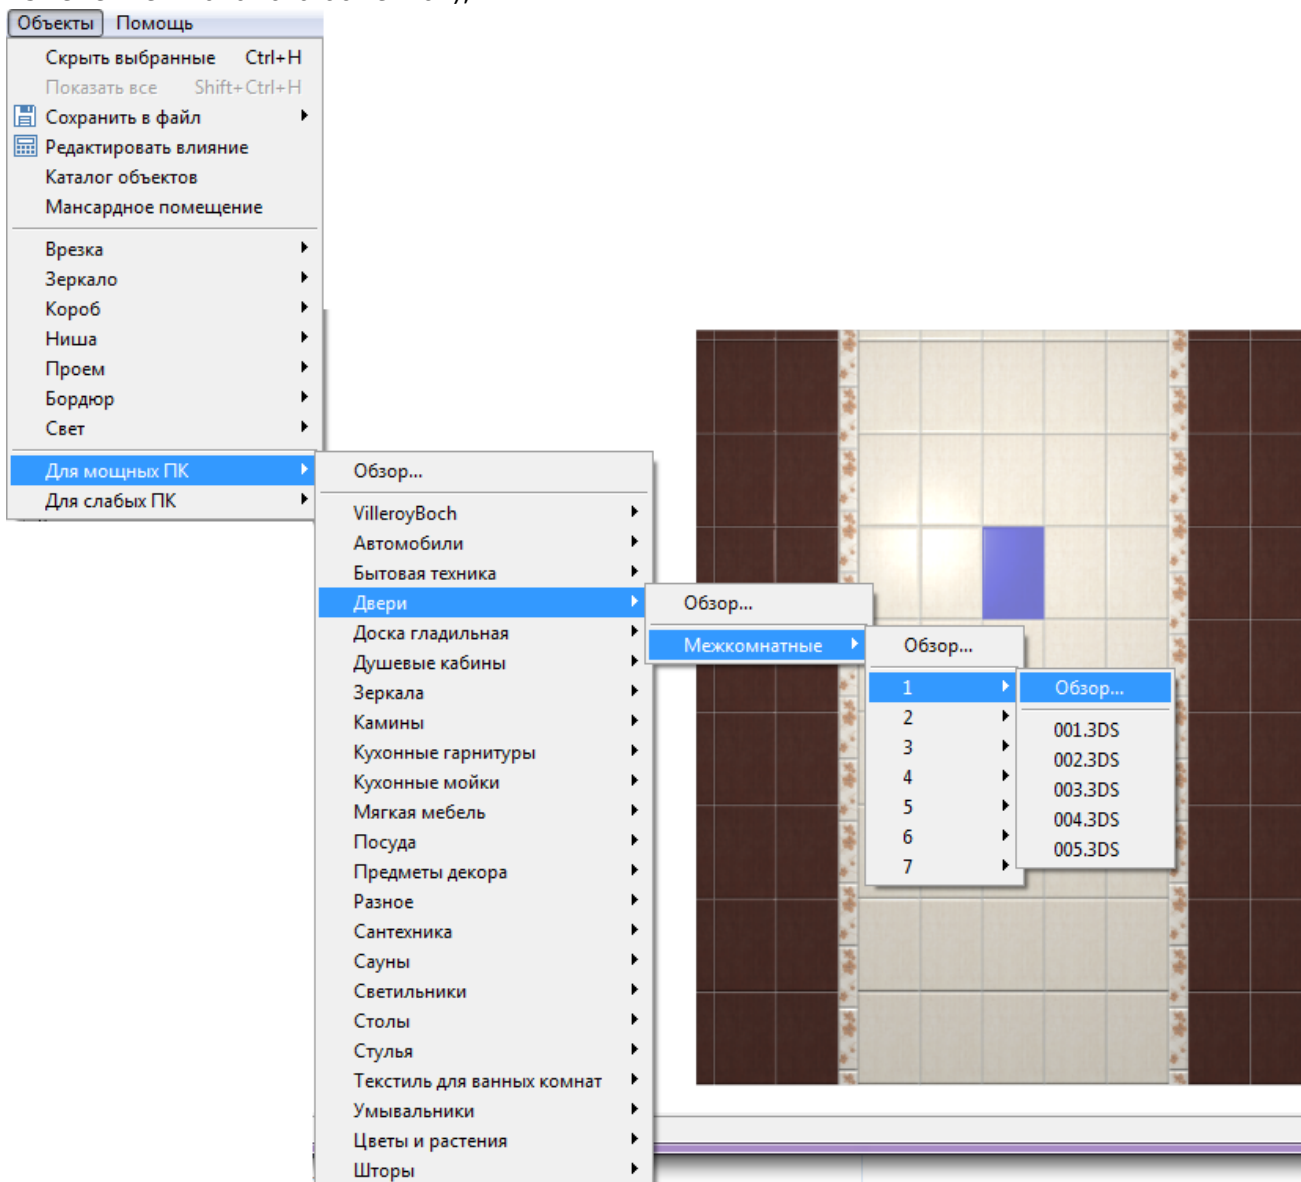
Объекты Помощь

Скрыть выбранные Ctrl+H
Показать все Shift+Ctrl+H
Сохранить в файл
Редактировать влияние
Каталог объектов
Мансардное помещение

Врезка
Зеркало
Короб
Ниша
Проем
Бордюр
Свет

Для мощных ПК
Для слабых ПК

Обзор...

VilleroyBoch
Автомобили
Бытовая техника
Двери
Доска гладильная
Душевые кабины
Зеркала
Камины
Кухонные гарнитуры
Кухонные мойки
Мягкая мебель
Посуда
Предметы декора
Разное
Сантехника
Сауны
Светильники
Столы
Стулья
Текстиль для ванных комнат
Умывальники
Цветы и растения
Шторы

Обзор...

Межкомнатные

Обзор...

1
2
3
4
5
6
7

Обзор...

001.3DS
002.3DS
003.3DS
004.3DS
005.3DS